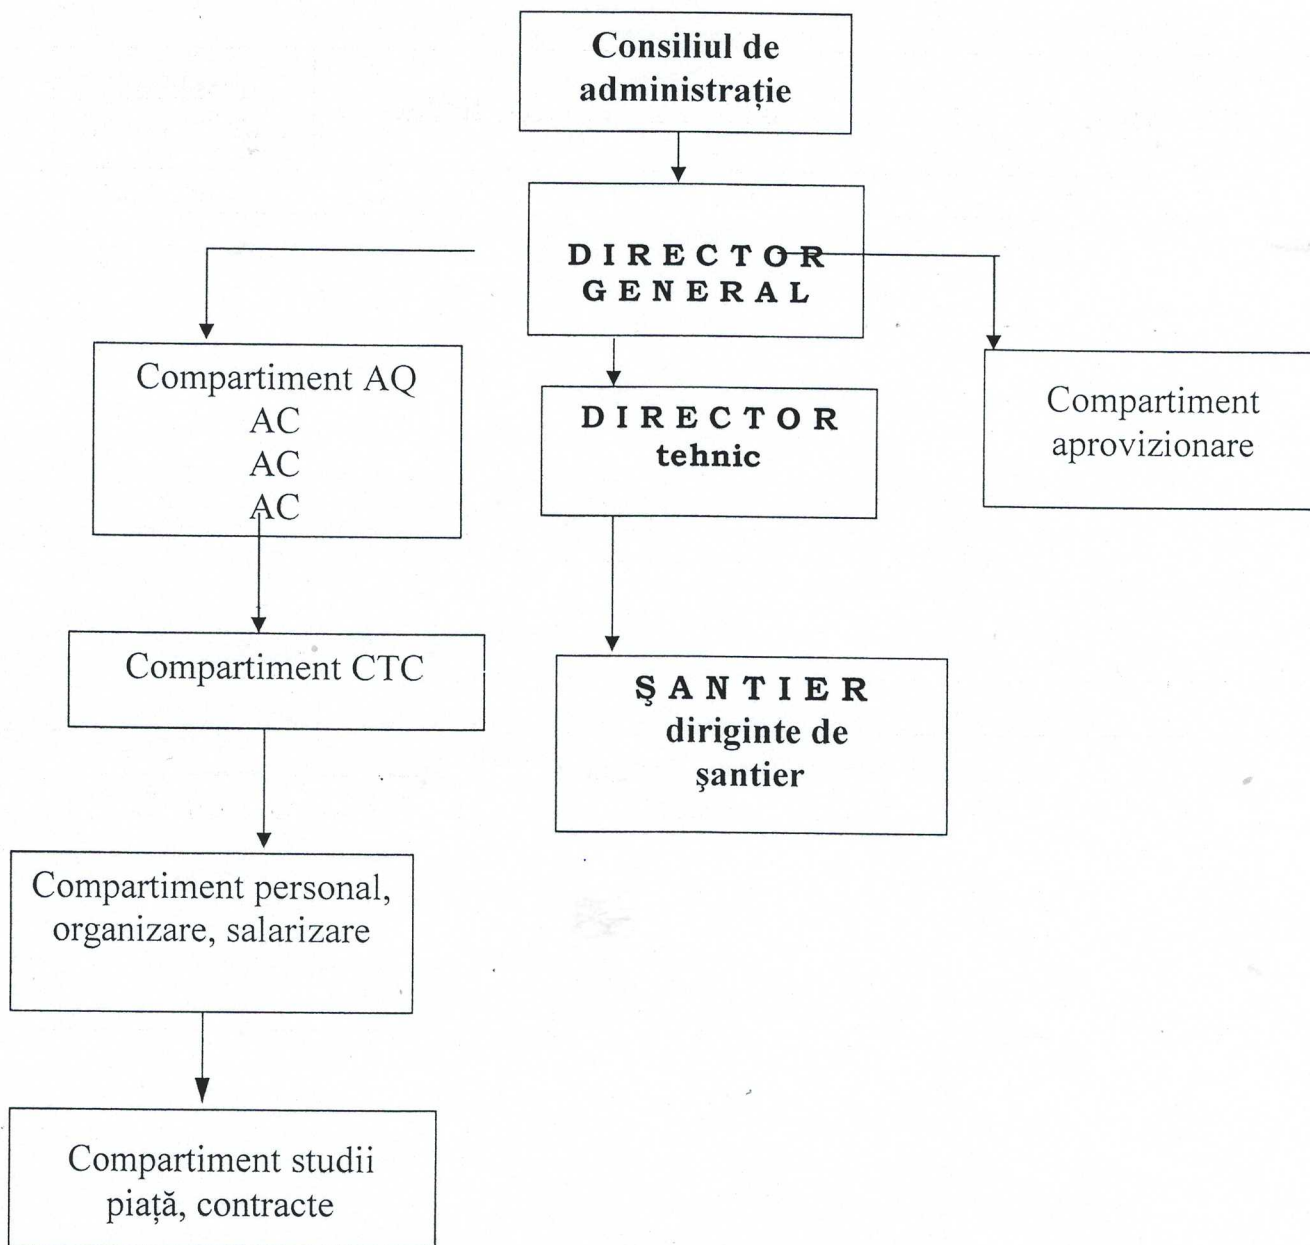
Consiliul de administrație

DIRECTOR GENERAL

Compartiment AQ
AC
AC
AC

DIRECTOR tehnic

Compartiment aprovizionare

Compartiment CTC

ŞANTIER
diriginte de şantier

Compartiment personal, organizare, salarizare

Compartiment studii piață, contracte